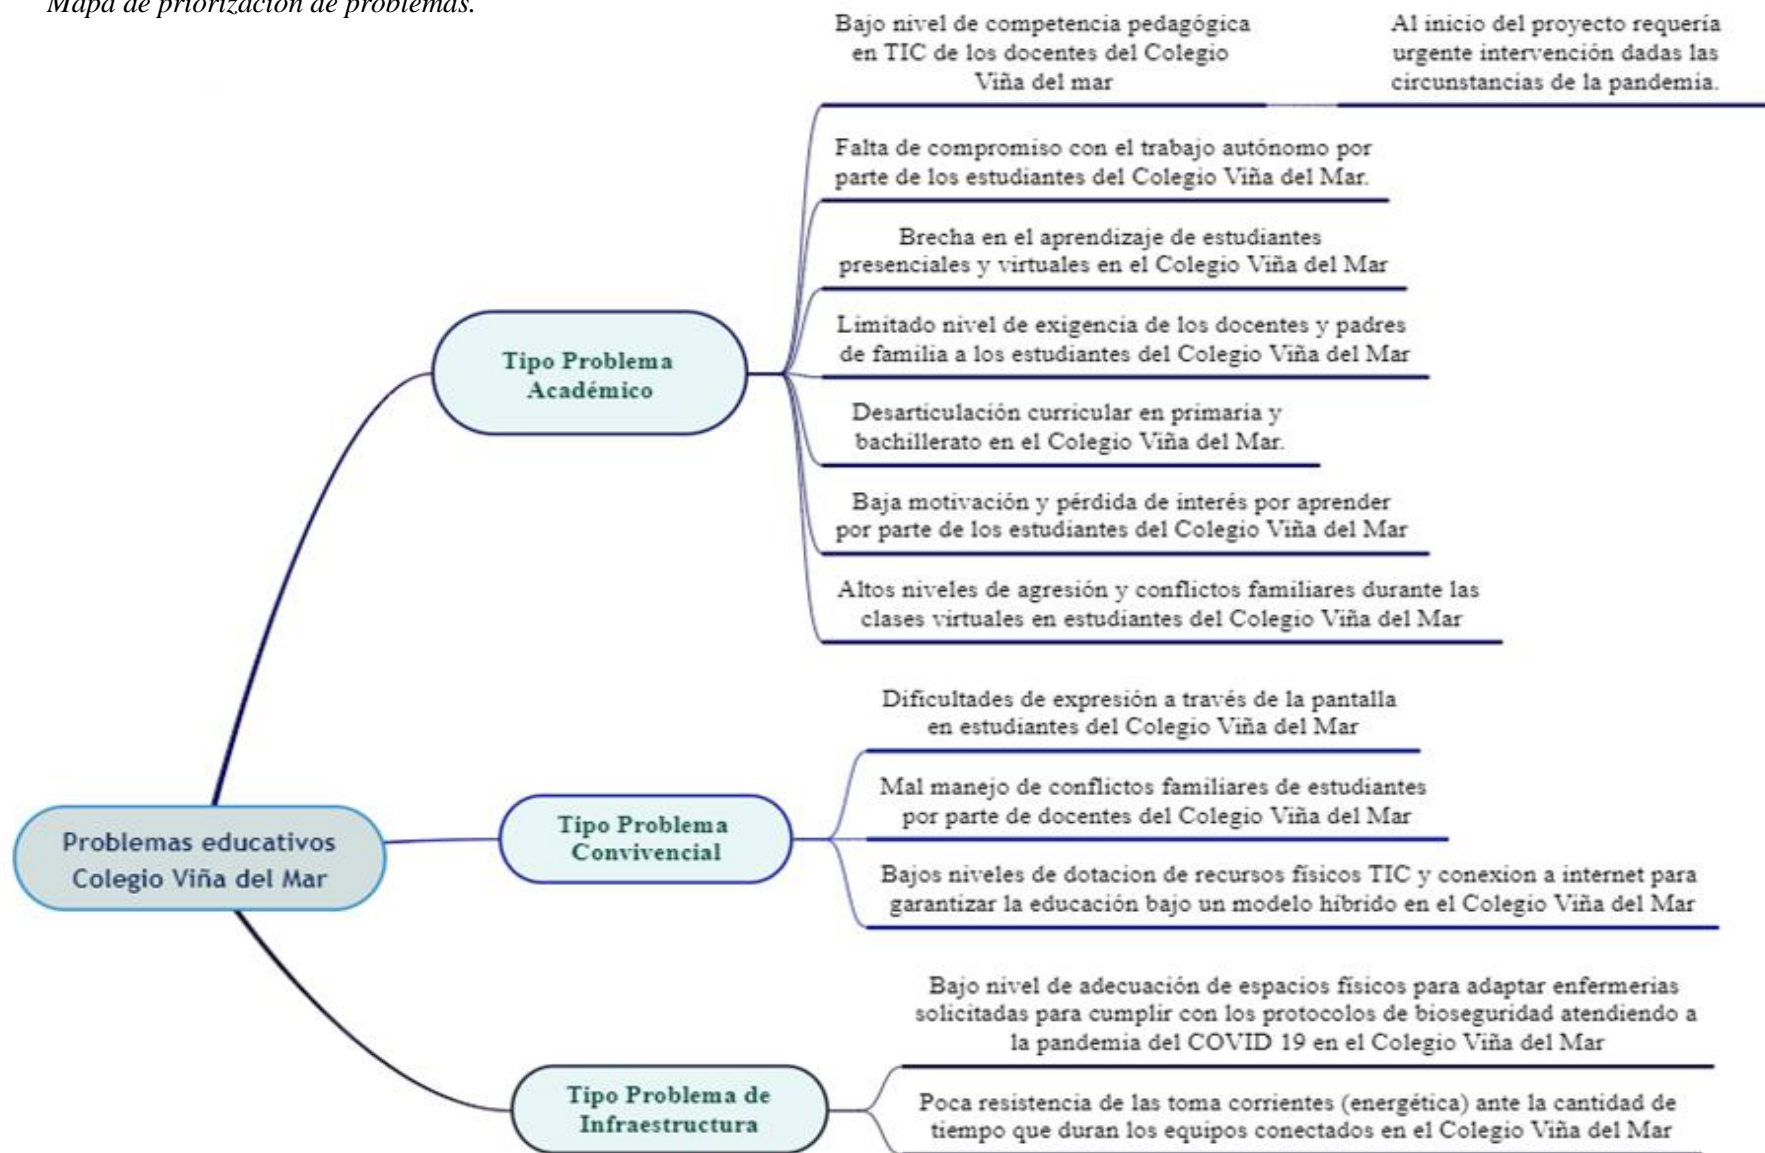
Mapa de priorización de problemas.

Problemas educativos Colegio Viña del Mar

Tipo Problema Académico

Bajo nivel de competencia pedagógica en TIC de los docentes del Colegio Viña del mar

Al inicio del proyecto requería urgente intervención dadas las circunstancias de la pandemia.

Falta de compromiso con el trabajo autónomo por parte de los estudiantes del Colegio Viña del Mar.

Brecha en el aprendizaje de estudiantes presenciales y virtuales en el Colegio Viña del Mar

Limitado nivel de exigencia de los docentes y padres de familia a los estudiantes del Colegio Viña del Mar

Desarticulación curricular en primaria y bachillerato en el Colegio Viña del Mar.

Baja motivación y pérdida de interés por aprender por parte de los estudiantes del Colegio Viña del Mar

Altos niveles de agresión y conflictos familiares durante las clases virtuales en estudiantes del Colegio Viña del Mar

Tipo Problema Convivencial

Dificultades de expresión a través de la pantalla en estudiantes del Colegio Viña del Mar

Mal manejo de conflictos familiares de estudiantes por parte de docentes del Colegio Viña del Mar

Bajos niveles de dotacion de recursos físicos TIC y conexion a internet para garantizar la educación bajo un modelo híbrido en el Colegio Viña del Mar

Tipo Problema de Infraestructura

Bajo nivel de adecuación de espacios físicos para adaptar enfermerias solicitadas para cumplir con los protocolos de bioseguridad atendiendo a la pandemia del COVID 19 en el Colegio Viña del Mar

Poca resistencia de las toma corrientes (energética) ante la cantidad de tiempo que duran los equipos conectados en el Colegio Viña del Mar